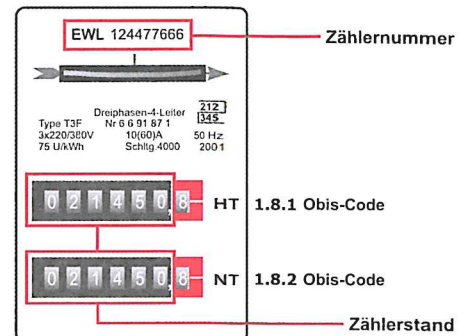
EWL 124477666

Zählernummer

Dreiphasen-4-Leiter
Type T3F Nr 6 6 91 87 1
3x220/380V 10(60)A 50 Hz
75 U/kWh Schltg.4000 2001

212
345

0 2 1 4 5 0 8 HT 1.8.1 Obis-Code

0 2 1 4 5 0 8 NT 1.8.2 Obis-Code

Zählerstand